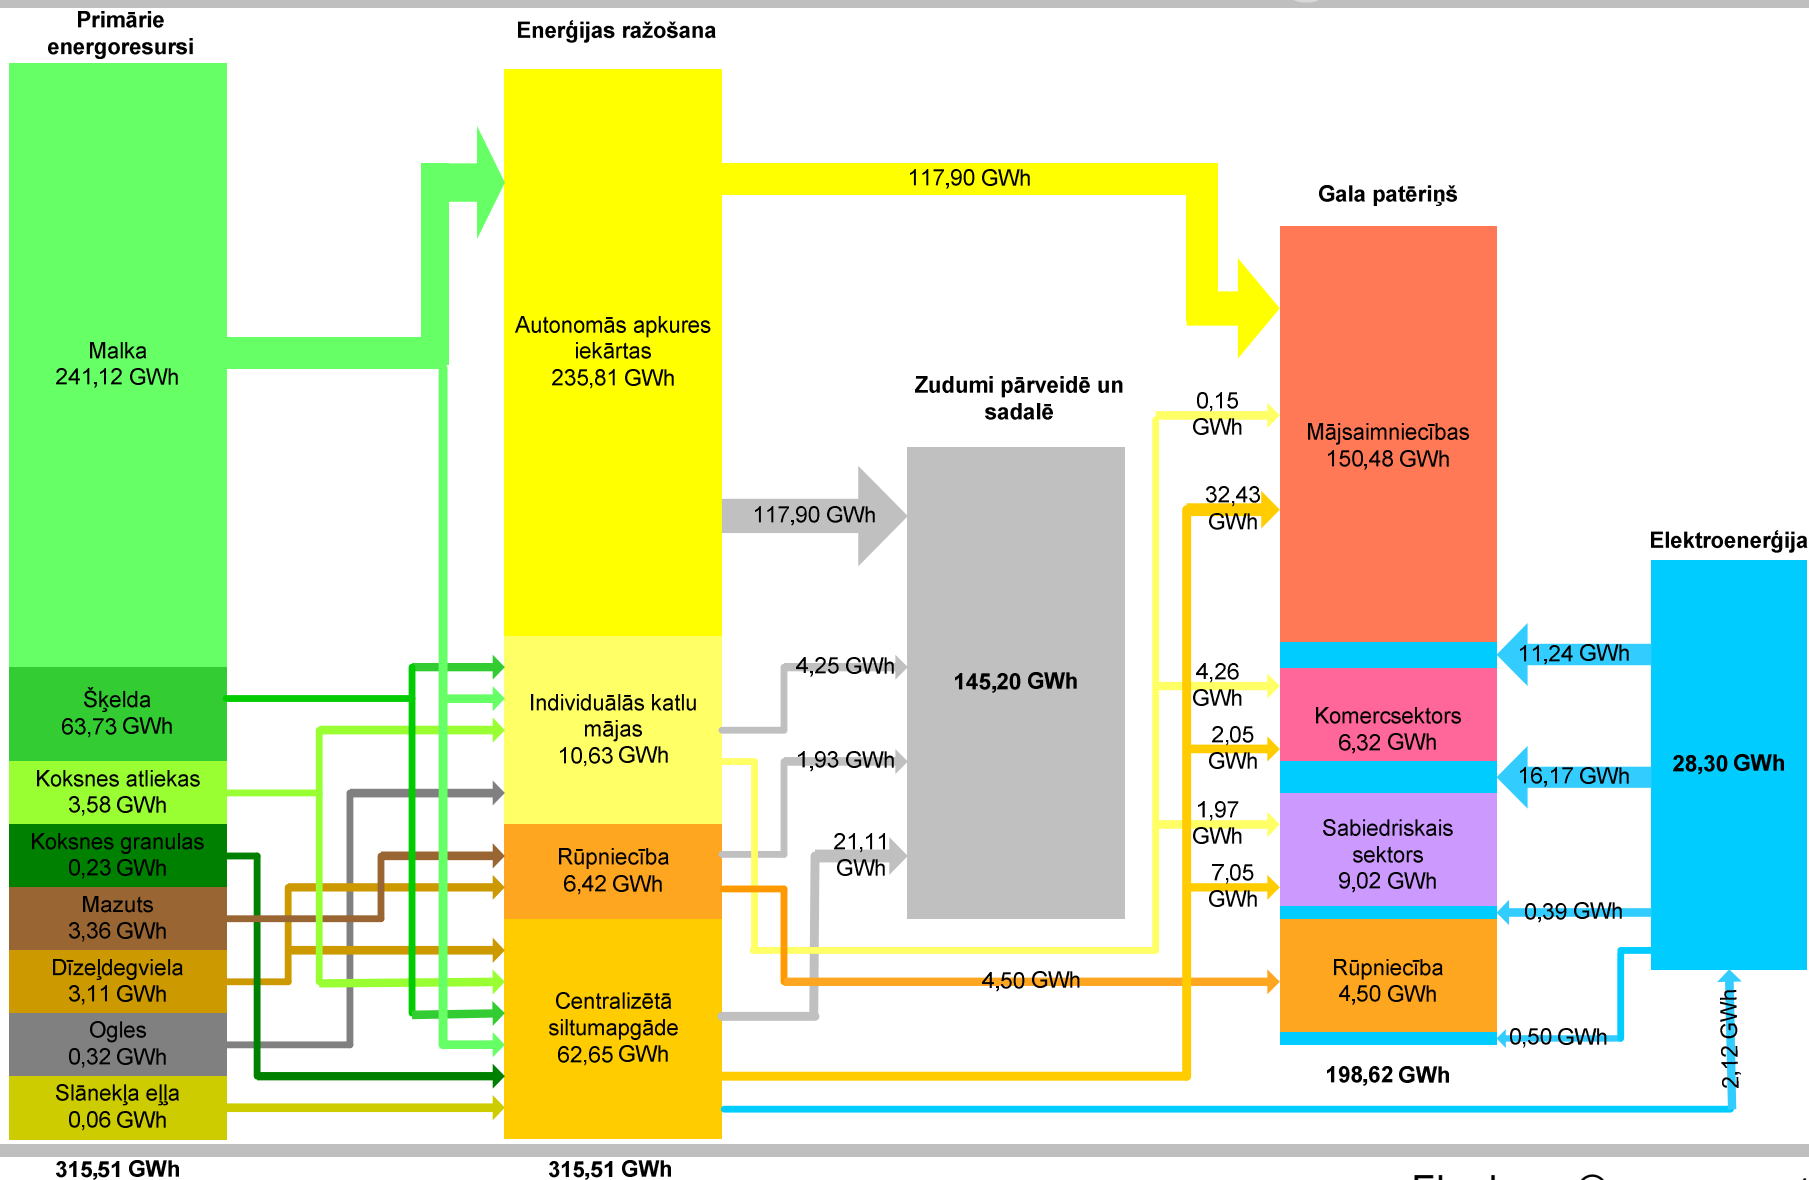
Primārie energoresursi

Enerģijas ražošana

Malka
241,12 GWh

Šķelda
63,73 GWh

Koksnes atliekas
3,58 GWh

Koksnes granulas
0,23 GWh

Mazuts
3,36 GWh

Dīzeļdegviela
3,11 GWh

Ogles
0,32 GWh

Slānekļa eļļa
0,06 GWh

315,51 GWh

Autonomās apkures iekārtas
235,81 GWh

Individuālās katlu mājas
10,63 GWh

Rūpniecība
6,42 GWh

Centralizētā siltumapgāde
62,65 GWh

315,51 GWh

117,90 GWh

117,90 GWh

Zudumi pārveidē un sadalē

145,20 GWh

4,25 GWh

1,93 GWh

21,11 GWh

4,50 GWh

Gala patēriņš

0,15 GWh

32,43 GWh

4,26 GWh

2,05 GWh

1,97 GWh

7,05 GWh

Mājsaimniecības
150,48 GWh

Komercsektors
6,32 GWh

Sabiedriskais sektors
9,02 GWh

Rūpniecība
4,50 GWh

198,62 GWh

Elektroenerģija

28,30 GWh

11,24 GWh

16,17 GWh

0,39 GWh

0,50 GWh

2,12 GWh